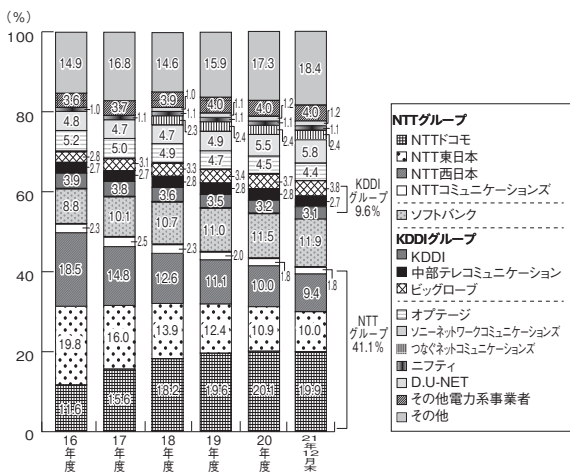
(%)
100
80
60
40
20
0

14.9 16.8 14.6 15.9 17.3 18.4

3.6 1.0 3.7 3.9 1.0 4.0 1.1 4.0 1.2 4.0 1.2
4.8 4.7 1.1 4.7 1.2 1.1 4.9 1.1 1.1 1.1
5.2 5.0 4.9 2.3 4.7 2.4 5.5 2.4 5.8 2.4
2.8 2.7 3.1 2.7 3.3 2.7 3.4 2.8 4.5 3.7 2.8 4.4 3.8 2.7
3.9 3.8 3.6 3.5 3.2 3.1
8.8 10.1 10.7 11.0 11.5 11.9
2.3 2.5 2.3 2.0 1.8 1.8
18.5 14.8 12.6 11.1 10.0 9.4
19.8 16.0 13.9 12.4 10.9 10.0
11.6 15.6 18.2 19.6 20.1 19.9

16年度 17年度 18年度 19年度 20年度 21年12月末

KDDIグループ 9.6%
NTTグループ 41.1%

NTTグループ
NTTドコモ
NTT東日本
NTT西日本
NTTコミュニケーションズ
ソフトバンク
KDDIグループ
KDDI
中部テレコミュニケーション
ビッグローブ
オプテージ
ソニーネットワークコミュニケーションズ
つなぐネットコミュニケーションズ
ニフティ
D.U-NET
その他電力系事業者
その他